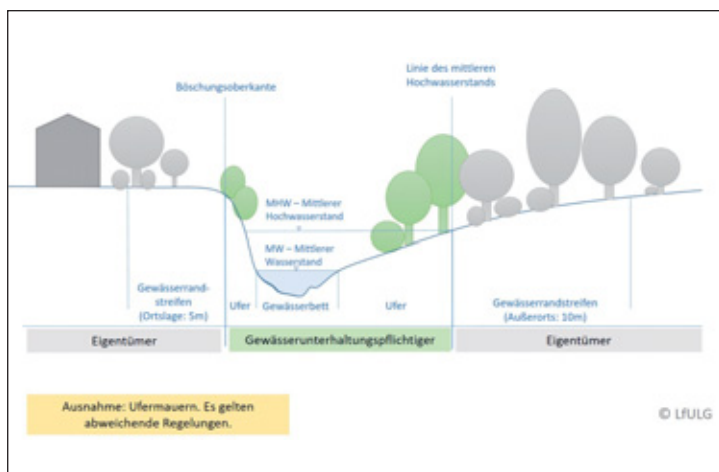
Böschungsoberkante

Linie des mittleren Hochwasserstands

MHW – Mittlerer Hochwasserstand

MW – Mittlerer Wasserstand

Gewässerrandstreifen (Ortslage: 5m)

Ufer

Gewässerbett

Ufer

Gewässerrandstreifen (Außerorts: 10m)

Eigentümer

Gewässerunterhaltungspflichtiger

Eigentümer

Ausnahme: Ufermauern. Es gelten abweichende Regelungen.

© LfULG